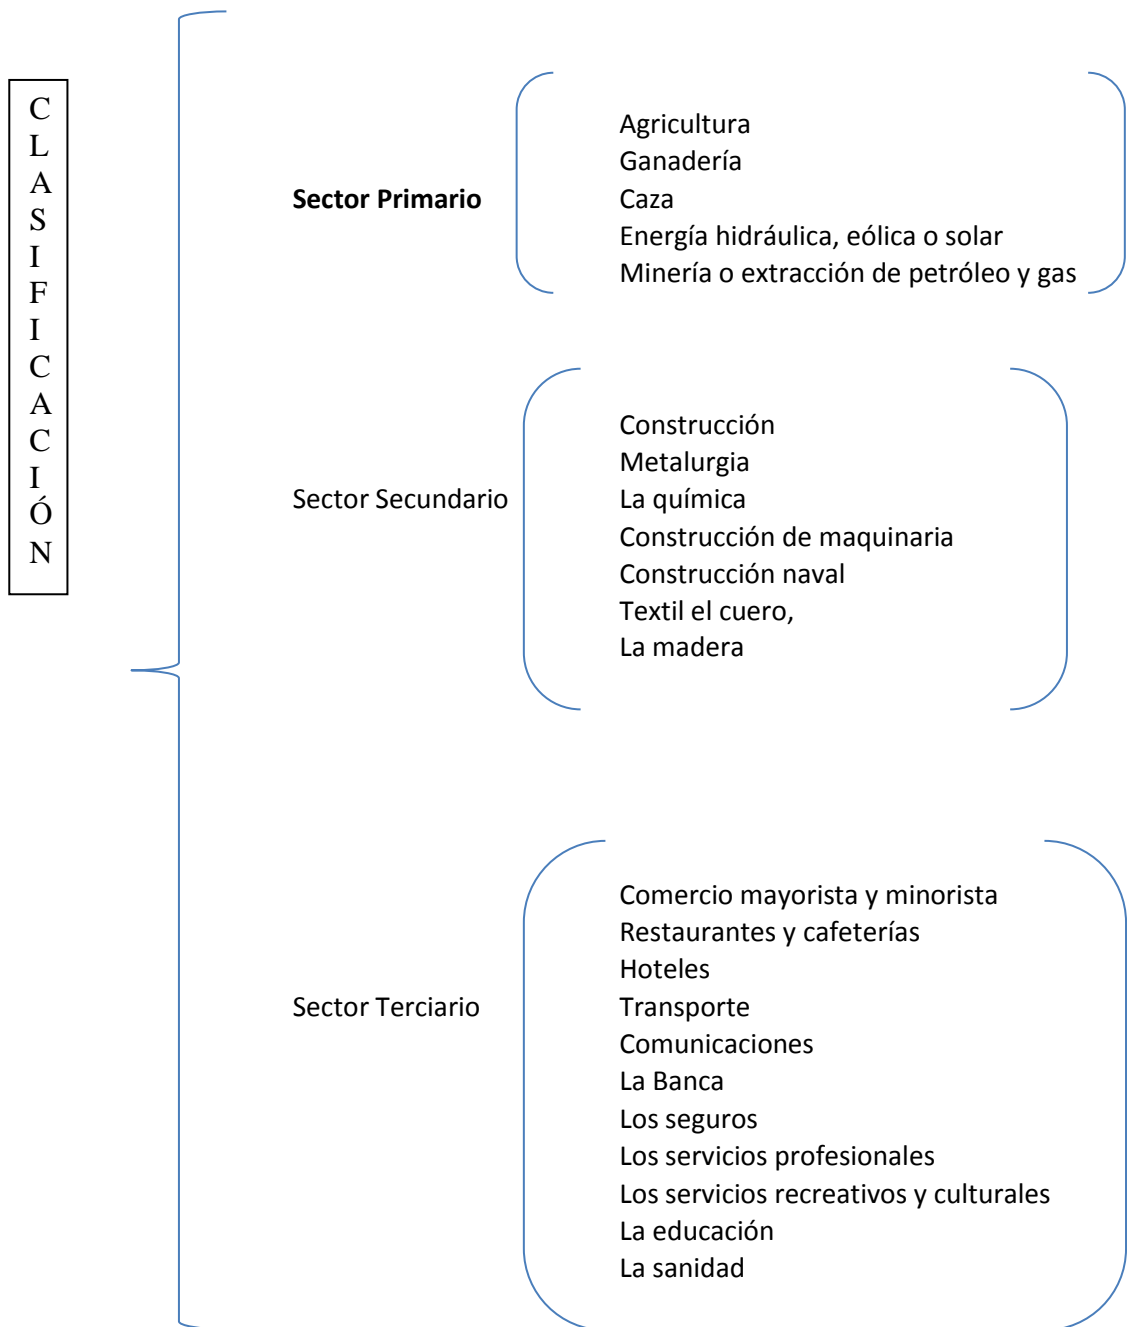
CLASIFICACIÓN

Sector Primario

Agricultura
Ganadería
Caza
Energía hidráulica, eólica o solar
Minería o extracción de petróleo y gas

Sector Secundario

Construcción
Metalurgia
La química
Construcción de maquinaria
Construcción naval
Textil el cuero,
La madera

Sector Terciario

Comercio mayorista y minorista
Restaurantes y cafeterías
Hoteles
Transporte
Comunicaciones
La Banca
Los seguros
Los servicios profesionales
Los servicios recreativos y culturales
La educación
La sanidad